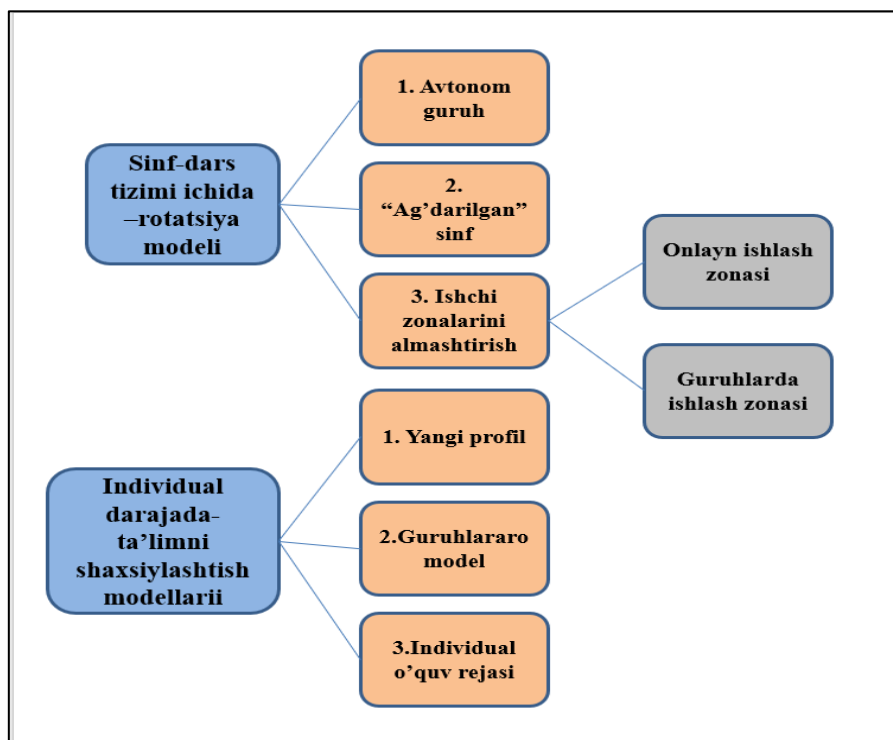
Sinf-dars tizimi ichida –rotatsiya modeli

1. Avtonom guruh

2. “Ag’darilgan” sinf

3. Ishchi zonalarini almashtirish

Onlayn ishlash zonasi

Guruhlarda ishlash zonasi

Individual darajada- ta’limni shaxsiylashtish modellarii

1. Yangi profil

2.Guruhlararo model

3.Individual o’quv rejasi